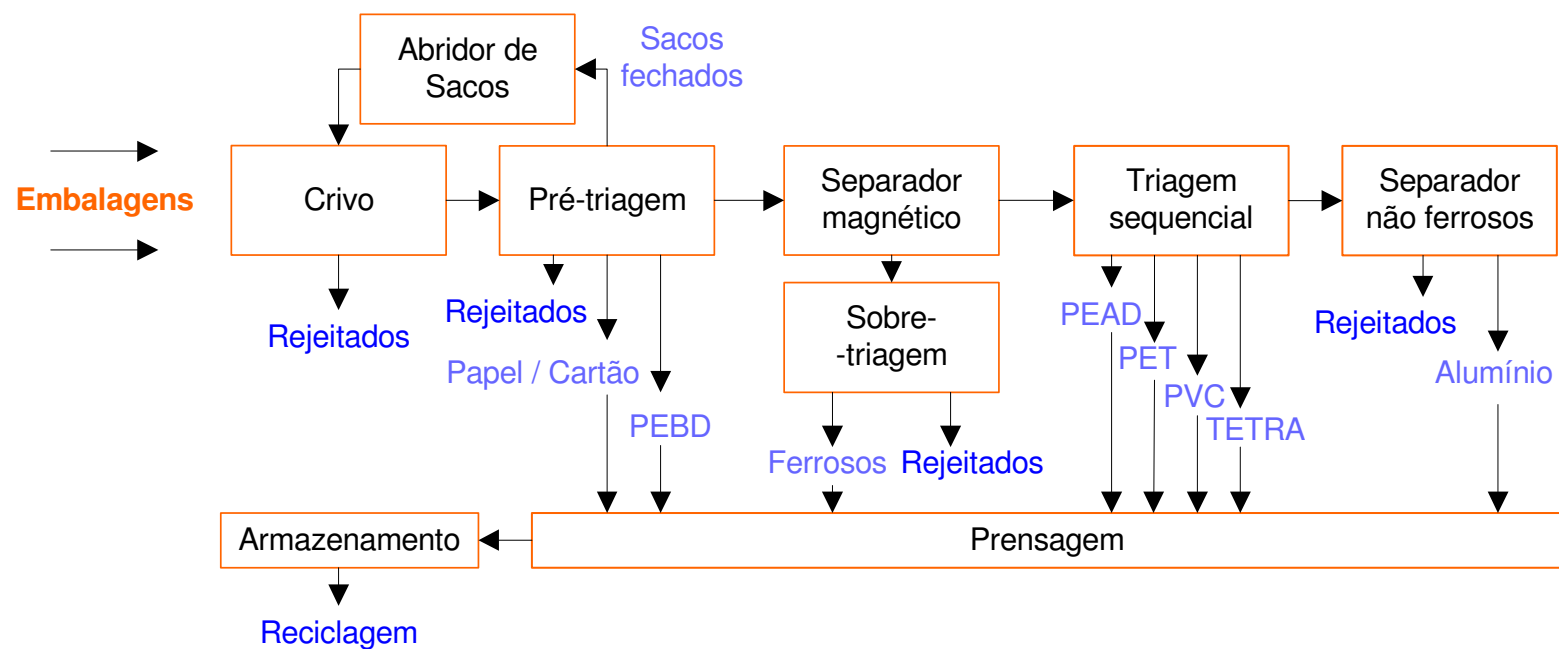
Abridor de Sacos

Sacos fechados

Embalagens

Crivo

Pré-triagem

Separador magnético

Triagem sequencial

Separador não ferrosos

Rejeitados

Rejeitados

Papel / Cartão

PEBD

Sobre-
-triagem

Ferrosos

Rejeitados

PEAD

PET

PVC

TETRA

Rejeitados

Alumínio

Armazenamento

Prensagem

Reciclagem